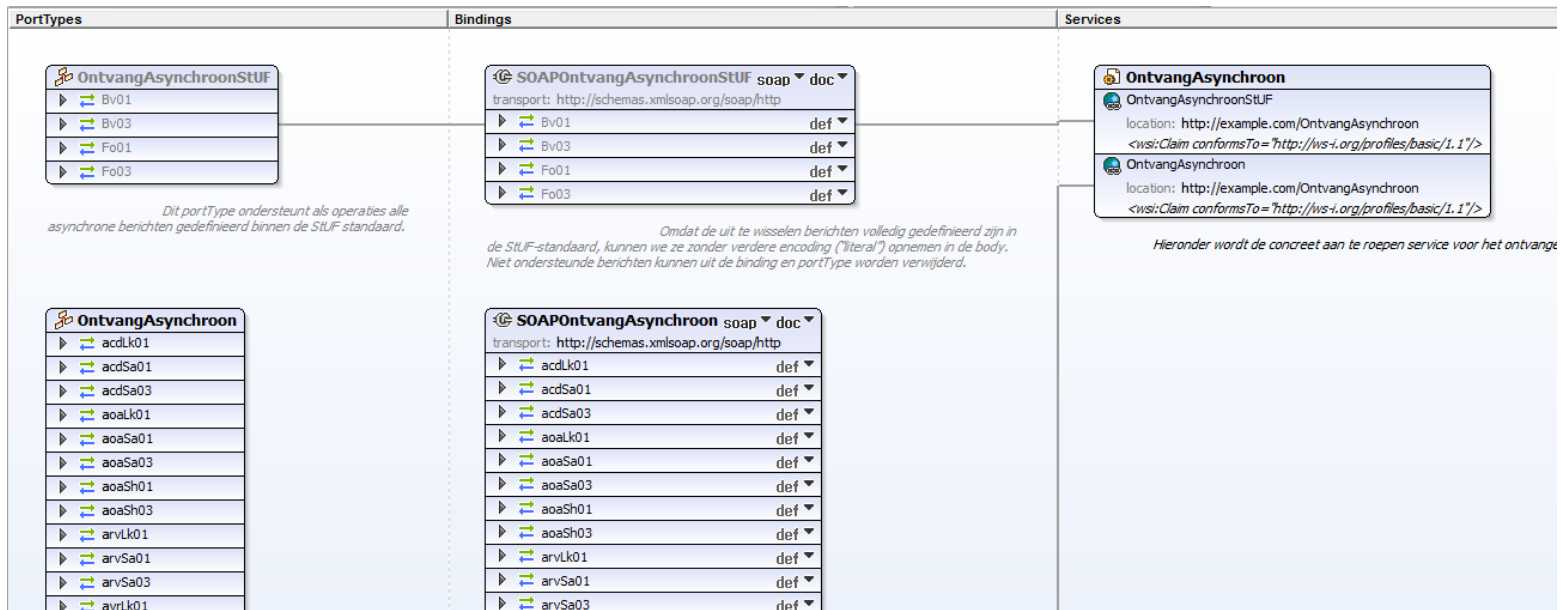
PortTypes

Bindings

Services

OntvangAsynchroonStUF
Bv01
Bv03
Fo01
Fo03

Dit portType ondersteunt als operaties alle asynchrone berichten gedefinieerd binnen de StUF standaard.

SOAPOntvangAsynchroonStUF soap doc
transport: http://schemas.xmlsoap.org/soap/http
Bv01 def
Bv03 def
Fo01 def
Fo03 def

Omdat de uit te wisselen berichten volledig gedefinieerd zijn in de StUF-standaard, kunnen we ze zonder verdere encoding ("literal") opnemen in de body. Niet ondersteunde berichten kunnen uit de binding en portType worden verwijderd.

OntvangAsynchroon
OntvangAsynchroonStUF
location: http://example.com/OntvangAsynchroon
<wsi:Claim conformsTo="http://ws-i.org/profiles/basic/1.1"/>
OntvangAsynchroon
location: http://example.com/OntvangAsynchroon
<wsi:Claim conformsTo="http://ws-i.org/profiles/basic/1.1"/>

Hieronder wordt de concreet aan te roepen service voor het ontvange

OntvangAsynchroon
acdLk01
acdSa01
acdSa03
aoaLk01
aoaSa01
aoaSa03
aoaSh01
aoaSh03
arvLk01
arvSa01
arvSa03
avrLk01

SOAPOntvangAsynchroon soap doc
transport: http://schemas.xmlsoap.org/soap/http
acdLk01 def
acdSa01 def
acdSa03 def
aoaLk01 def
aoaSa01 def
aoaSa03 def
aoaSh01 def
aoaSh03 def
arvLk01 def
arvSa01 def
arvSa03 def